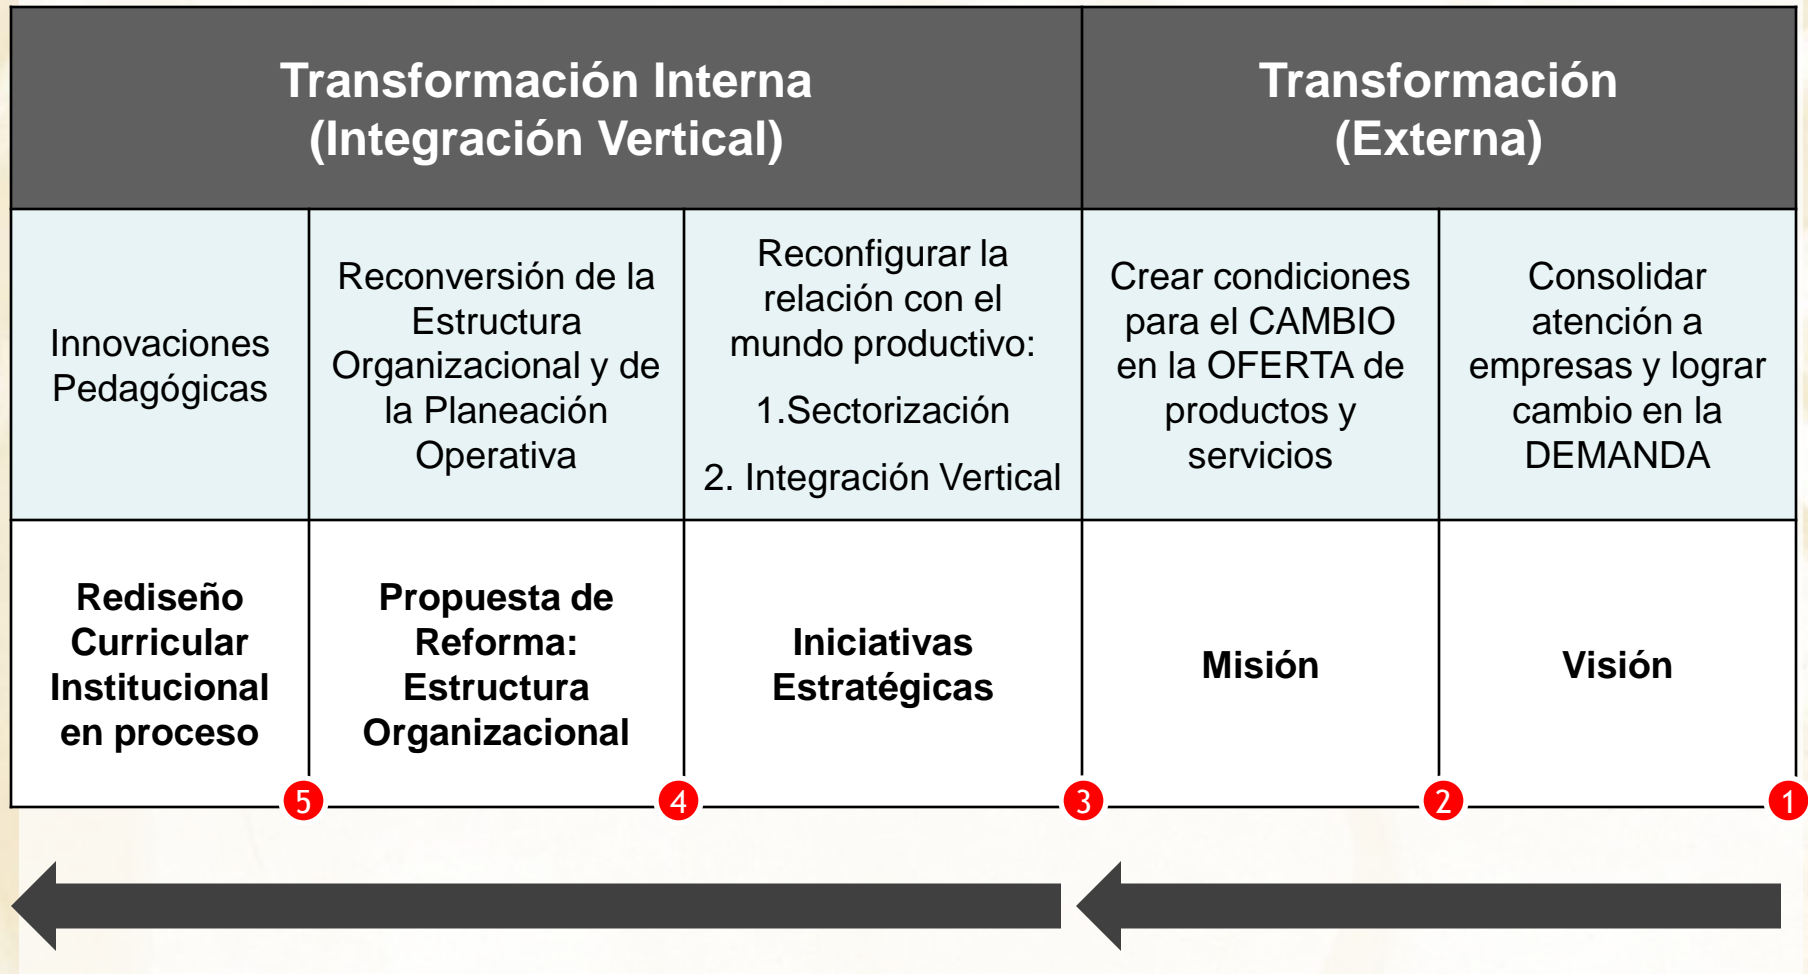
| Transformación Interna (Integración Vertical) | | | Transformación (Externa) | |
|---|---|---|---|---|
| Innovaciones Pedagógicas | Reconversión de la Estructura Organizacional y de la Planeación Operativa | Reconfigurar la relación con el mundo productivo: 1.Sectorización 2. Integración Vertical | Crear condiciones para el CAMBIO en la OFERTA de productos y servicios | Consolidar atención a empresas y lograr cambio en la DEMANDA |
| **Rediseño Curricular Institucional en proceso** | **Propuesta de Reforma: Estructura Organizacional** | **Iniciativas Estratégicas** | **Misión** | **Visión** |

5 4 3 2 1